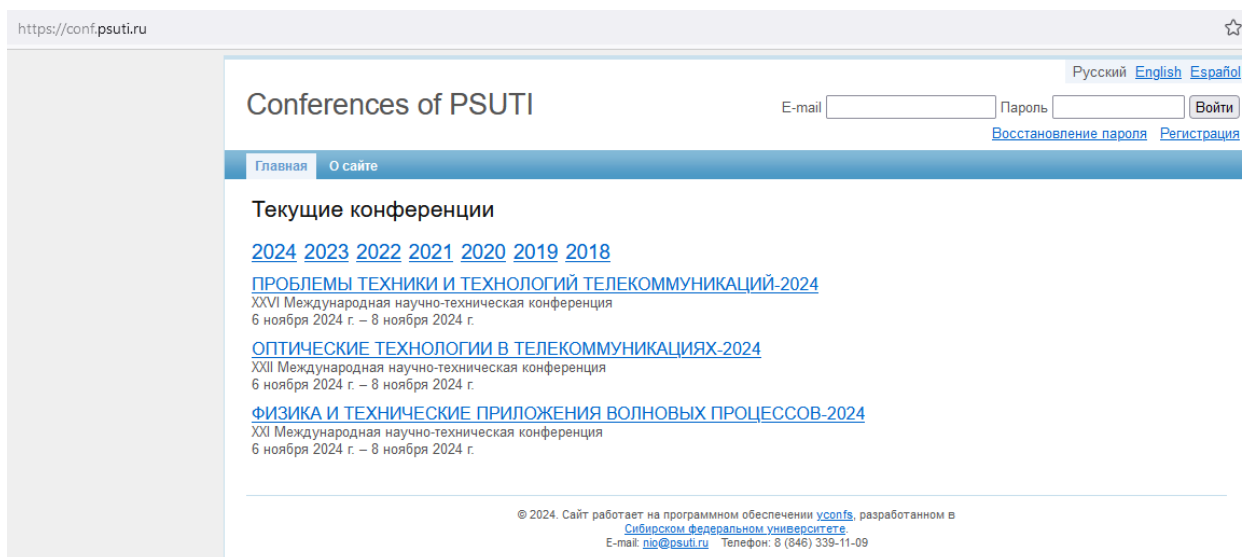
https://conf.psuti.ru

Русский English Españo

Conferences of PSUTI

E-mail Пароль Войти

Восстановление пароля Регистрация

Главная О сайте

Текущие конференции

2024 2023 2022 2021 2020 2019 2018

ПРОБЛЕМЫ ТЕХНИКИ И ТЕХНОЛОГИЙ ТЕЛЕКОММУНИКАЦИЙ-2024
XXVI Международная научно-техническая конференция
6 ноября 2024 г. – 8 ноября 2024 г.

ОПТИЧЕСКИЕ ТЕХНОЛОГИИ В ТЕЛЕКОММУНИКАЦИЯХ-2024
XXII Международная научно-техническая конференция
6 ноября 2024 г. – 8 ноября 2024 г.

ФИЗИКА И ТЕХНИЧЕСКИЕ ПРИЛОЖЕНИЯ ВОЛНОВЫХ ПРОЦЕССОВ-2024
XXI Международная научно-техническая конференция
6 ноября 2024 г. – 8 ноября 2024 г.

© 2024. Сайт работает на программном обеспечении yconfs, разработанном в Сибирском федеральном университете.
E-mail: nio@psuti.ru Телефон: 8 (846) 339-11-09